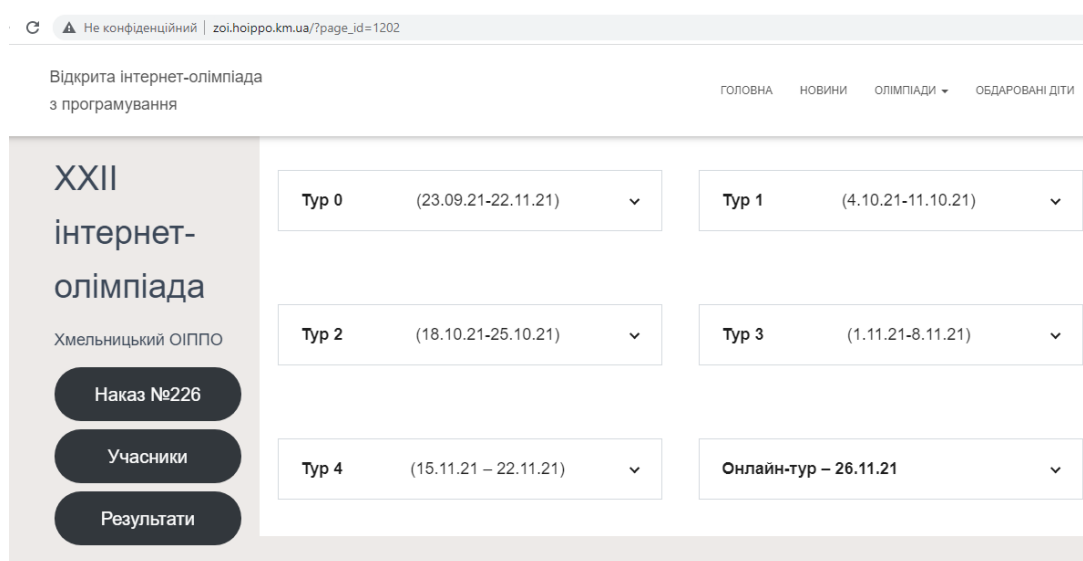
Не конфіденційний | zoi.hoippo.km.ua/?page_id=1202

Відкрита інтернет-олімпіада з програмування

ГОЛОВНА НОВИНИ ОЛІМПІАДИ ОБДАРОВАНІ ДІТИ

XXII інтернет-олімпіада

Хмельницький ОІППО

Наказ №226

Учасники

Результати

Тур 0 (23.09.21-22.11.21)

Тур 1 (4.10.21-11.10.21)

Тур 2 (18.10.21-25.10.21)

Тур 3 (1.11.21-8.11.21)

Тур 4 (15.11.21 – 22.11.21)

Онлайн-тур – 26.11.21